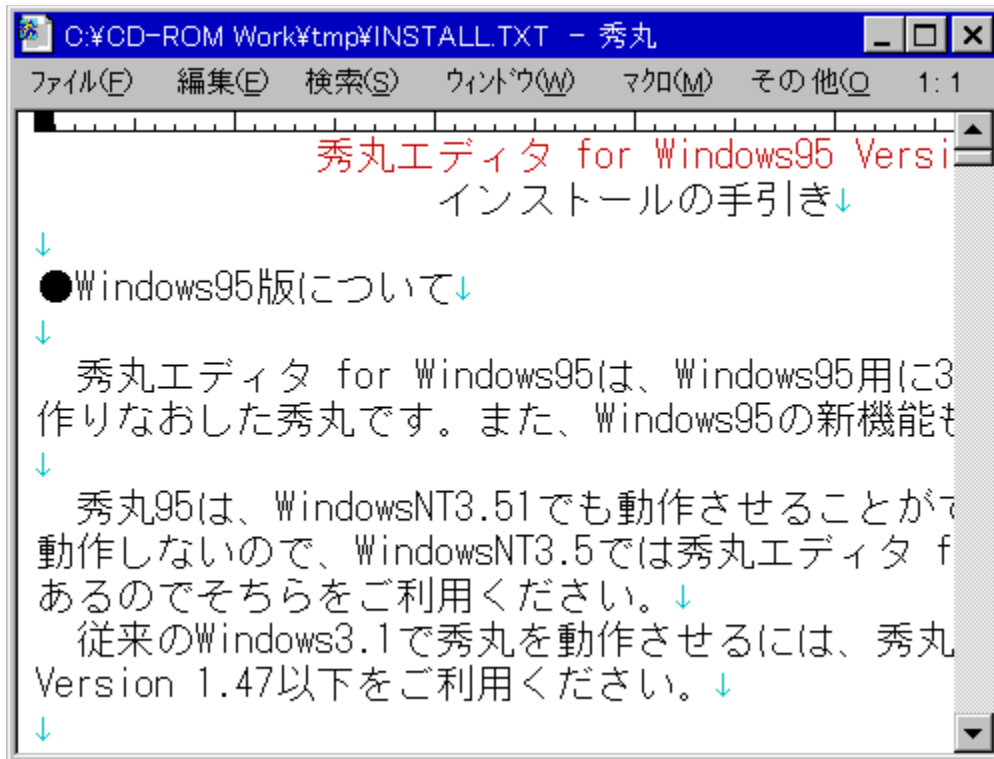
C:¥CD-ROM Work¥tmp¥INSTALL.TXT - 秀丸

ファイル(F) 編集(E) 検索(S) ウィンドウ(W) マクロ(M) その他(O 1: 1

秀丸エディタ for Windows95 Versi
インストールの手引き↓
↓
●Windows95版について↓
↓
秀丸エディタ for Windows95は、Windows95用に3
作りなおした秀丸です。また、Windows95の新機能も
↓
秀丸95は、WindowsNT3.51でも動作させることがで
動作しないので、WindowsNT3.5では秀丸エディタ f
あるのでそちらをご利用ください。↓
従来のWindows3.1で秀丸を動作させるには、秀丸
Version 1.47以下をご利用ください。↓
↓